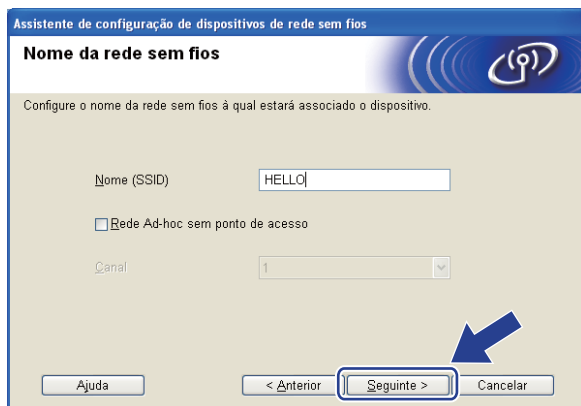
Assistente de configuração de dispositivos de rede sem fios

Nome da rede sem fios

Configure o nome da rede sem fios à qual estará associado o dispositivo.

Nome (SSID) HELLO

Rede Ad-hoc sem ponto de acesso

Canal 1

Ajuda

< Anterior

Seguinte >

Cancelar